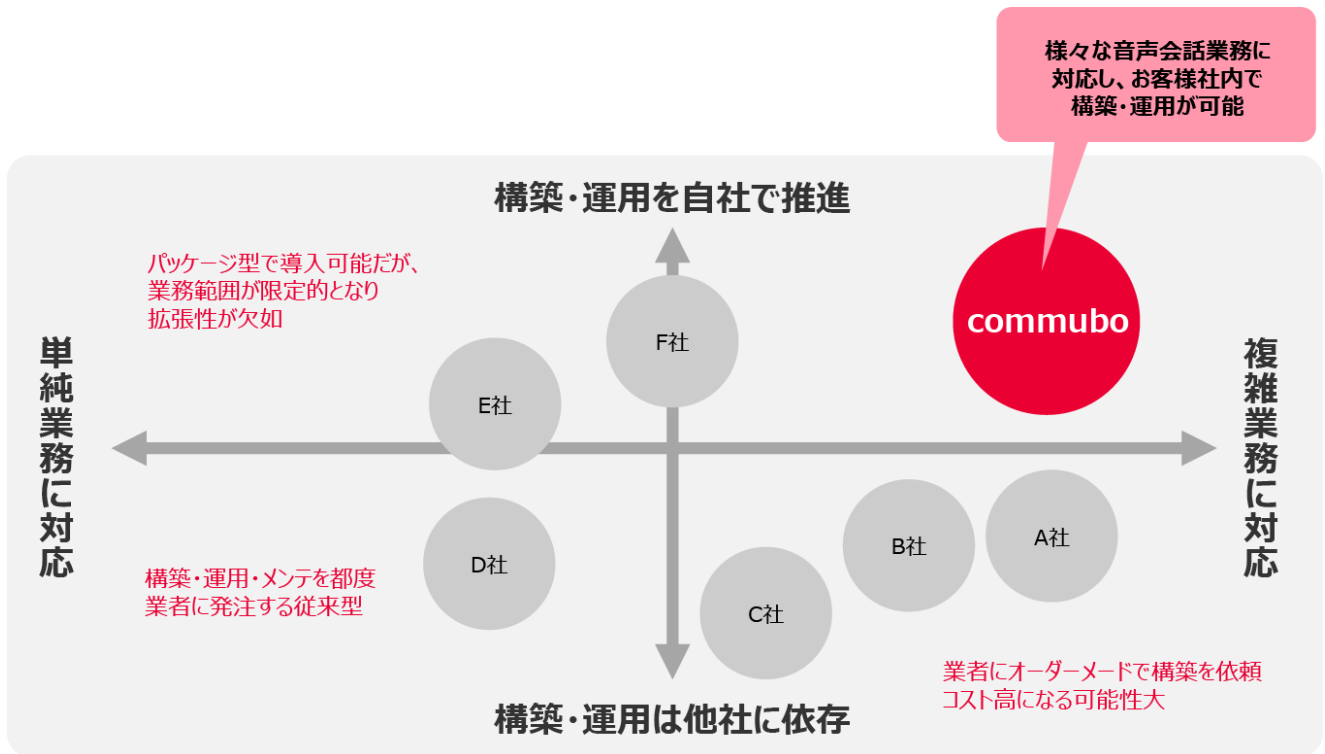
様々な音声会話業務に対応し、お客様社内で構築・運用が可能

構築・運用を自社で推進

パッケージ型で導入可能だが、業務範囲が限定的となり拡張性が欠如

F社

commubo

単純業務に対応

E社

複雑業務に対応

D社

B社

A社

構築・運用・メンテを都度業者に発注する従来型

C社

業者にオーダーメードで構築を依頼コスト高になる可能性大

構築・運用は他社に依存